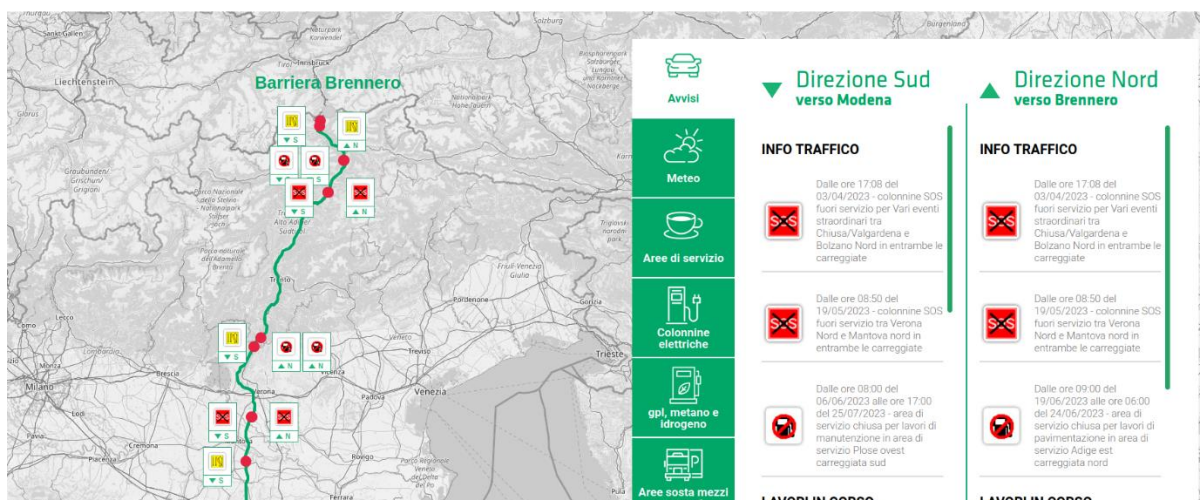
Barriera Brennero

St. Gallen
Liechtenstein
Salzburg
Graubünden/Grigioni
Trento
Como
Lecco
Milano
Verona
Padova
Venezia
Treviso
Trieste
Pavia
Cremona
Piacenza
Ferrara
Pordenone

S
N

Avvisi
Meteo
Aree di servizio
Colonnine elettriche
gpl, metano e idrogeno
Aree sosta mezzi

Direzione Sud
verso Modena

INFO TRAFFICO

Dalle ore 17:08 del 03/04/2023 - colonnine SOS fuori servizio per Vari eventi straordinari tra Chiusa/Valgardena e Bolzano Nord in entrambe le carreggiate

Dalle ore 08:50 del 19/05/2023 - colonnine SOS fuori servizio tra Verona Nord e Mantova nord in entrambe le carreggiate

Dalle ore 08:00 del 06/06/2023 alle ore 17:00 del 25/07/2023 - area di servizio chiusa per lavori di manutenzione in area di servizio Plose ovest carreggiata sud

Direzione Nord
verso Brennero

INFO TRAFFICO

Dalle ore 17:08 del 03/04/2023 - colonnine SOS fuori servizio per Vari eventi straordinari tra Chiusa/Valgardena e Bolzano Nord in entrambe le carreggiate

Dalle ore 08:50 del 19/05/2023 - colonnine SOS fuori servizio tra Verona Nord e Mantova nord in entrambe le carreggiate

Dalle ore 09:00 del 19/06/2023 alle ore 06:00 del 24/06/2023 - area di servizio chiusa per lavori di pavimentazione in area di servizio Adige est carreggiata nord